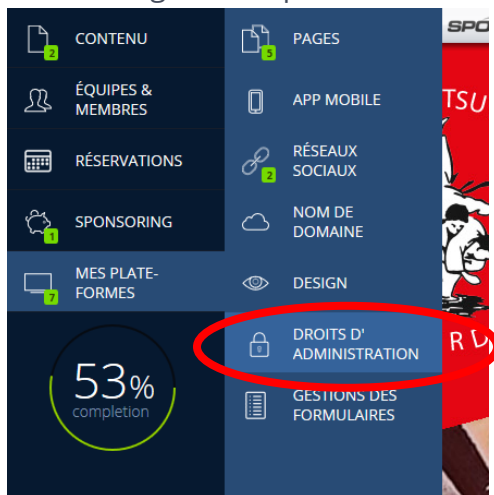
2 CONTENU

ÉQUIPES & MEMBRES

RÉSERVATIONS

1 SPONSORING

7 MES PLATE-FORMES

53% completion

5 PAGES

APP MOBILE

2 RÉSEAUX SOCIAUX

NOM DE DOMAINE

DESIGN

DROITS D' ADMINISTRATION

GESTIONS DES FORMULAIRES

SPO

TSU

R D